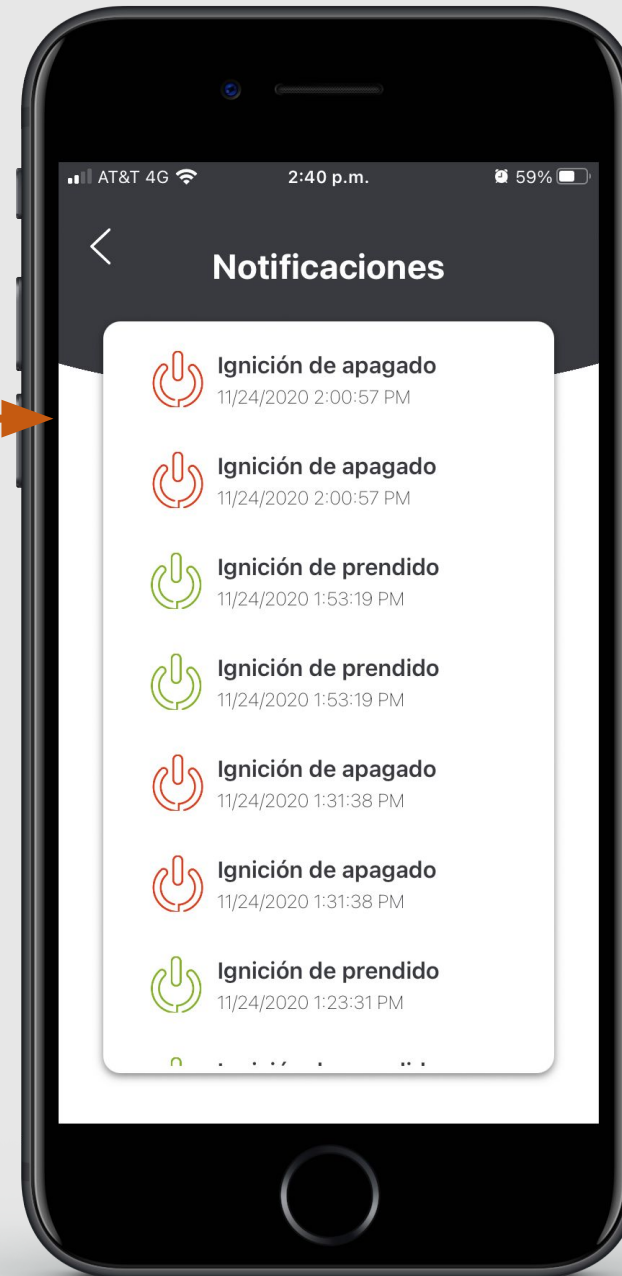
AT&T 4G 2:40 p.m. 59%

Notificaciones

Ignición de apagado
11/24/2020 2:00:57 PM

Ignición de apagado
11/24/2020 2:00:57 PM

Ignición de prendido
11/24/2020 1:53:19 PM

Ignición de prendido
11/24/2020 1:53:19 PM

Ignición de apagado
11/24/2020 1:31:38 PM

Ignición de apagado
11/24/2020 1:31:38 PM

Ignición de prendido
11/24/2020 1:23:31 PM

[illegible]